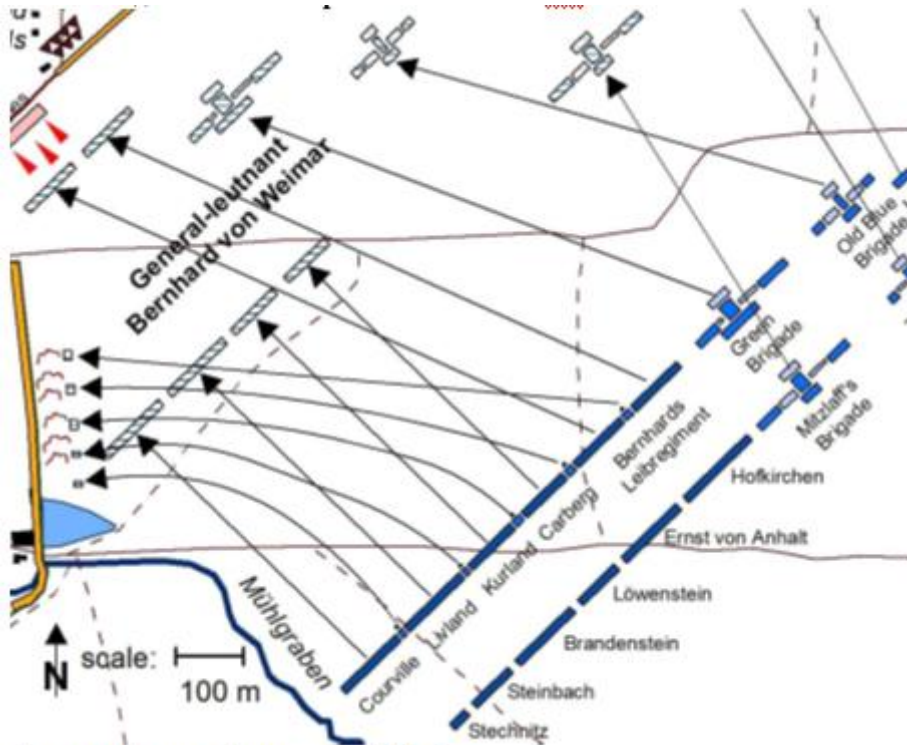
General-leutnant Bernhard von Weimar

Old Blue Brigade

Green Brigade

Mitzlaff's Brigade

Bernhards Leibregiment

Carberg

Kurland

Livland

Courville

Hofkirchen

Ernst von Anhalt

Löwenstein

Brandenstein

Steinbach

Stechnitz

Mühlgraben

N

scale:

100 m